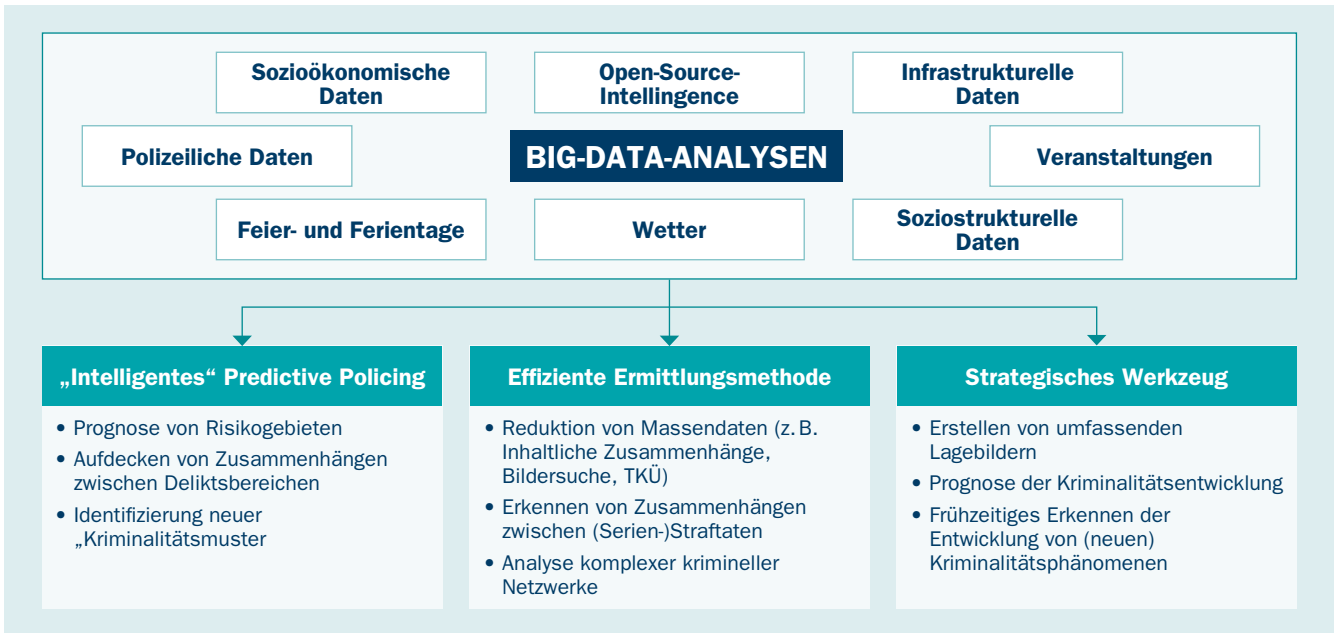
Sozioökonomische Daten

Open-Source-Intellingence

Infrastrukturelle Daten

Polizeiliche Daten

BIG-DATA-ANALYSEN

Veranstaltungen

Feier- und Ferientage

Wetter

Soziostrukturelle Daten

„Intelligentes“ Predictive Policing

• Prognose von Risikogebieten
• Aufdecken von Zusammenhängen zwischen Deliktsbereichen
• Identifizierung neuer „Kriminalitätsmuster

Effiziente Ermittlungsmethode

• Reduktion von Massendaten (z. B. Inhaltliche Zusammenhänge, Bildersuche, TKÜ)
• Erkennen von Zusammenhängen zwischen (Serien-)Straftaten
• Analyse komplexer krimineller Netzwerke

Strategisches Werkzeug

• Erstellen von umfassenden Lagebildern
• Prognose der Kriminalitätsentwicklung
• Frühzeitiges Erkennen der Entwicklung von (neuen) Kriminalitätsphänomenen